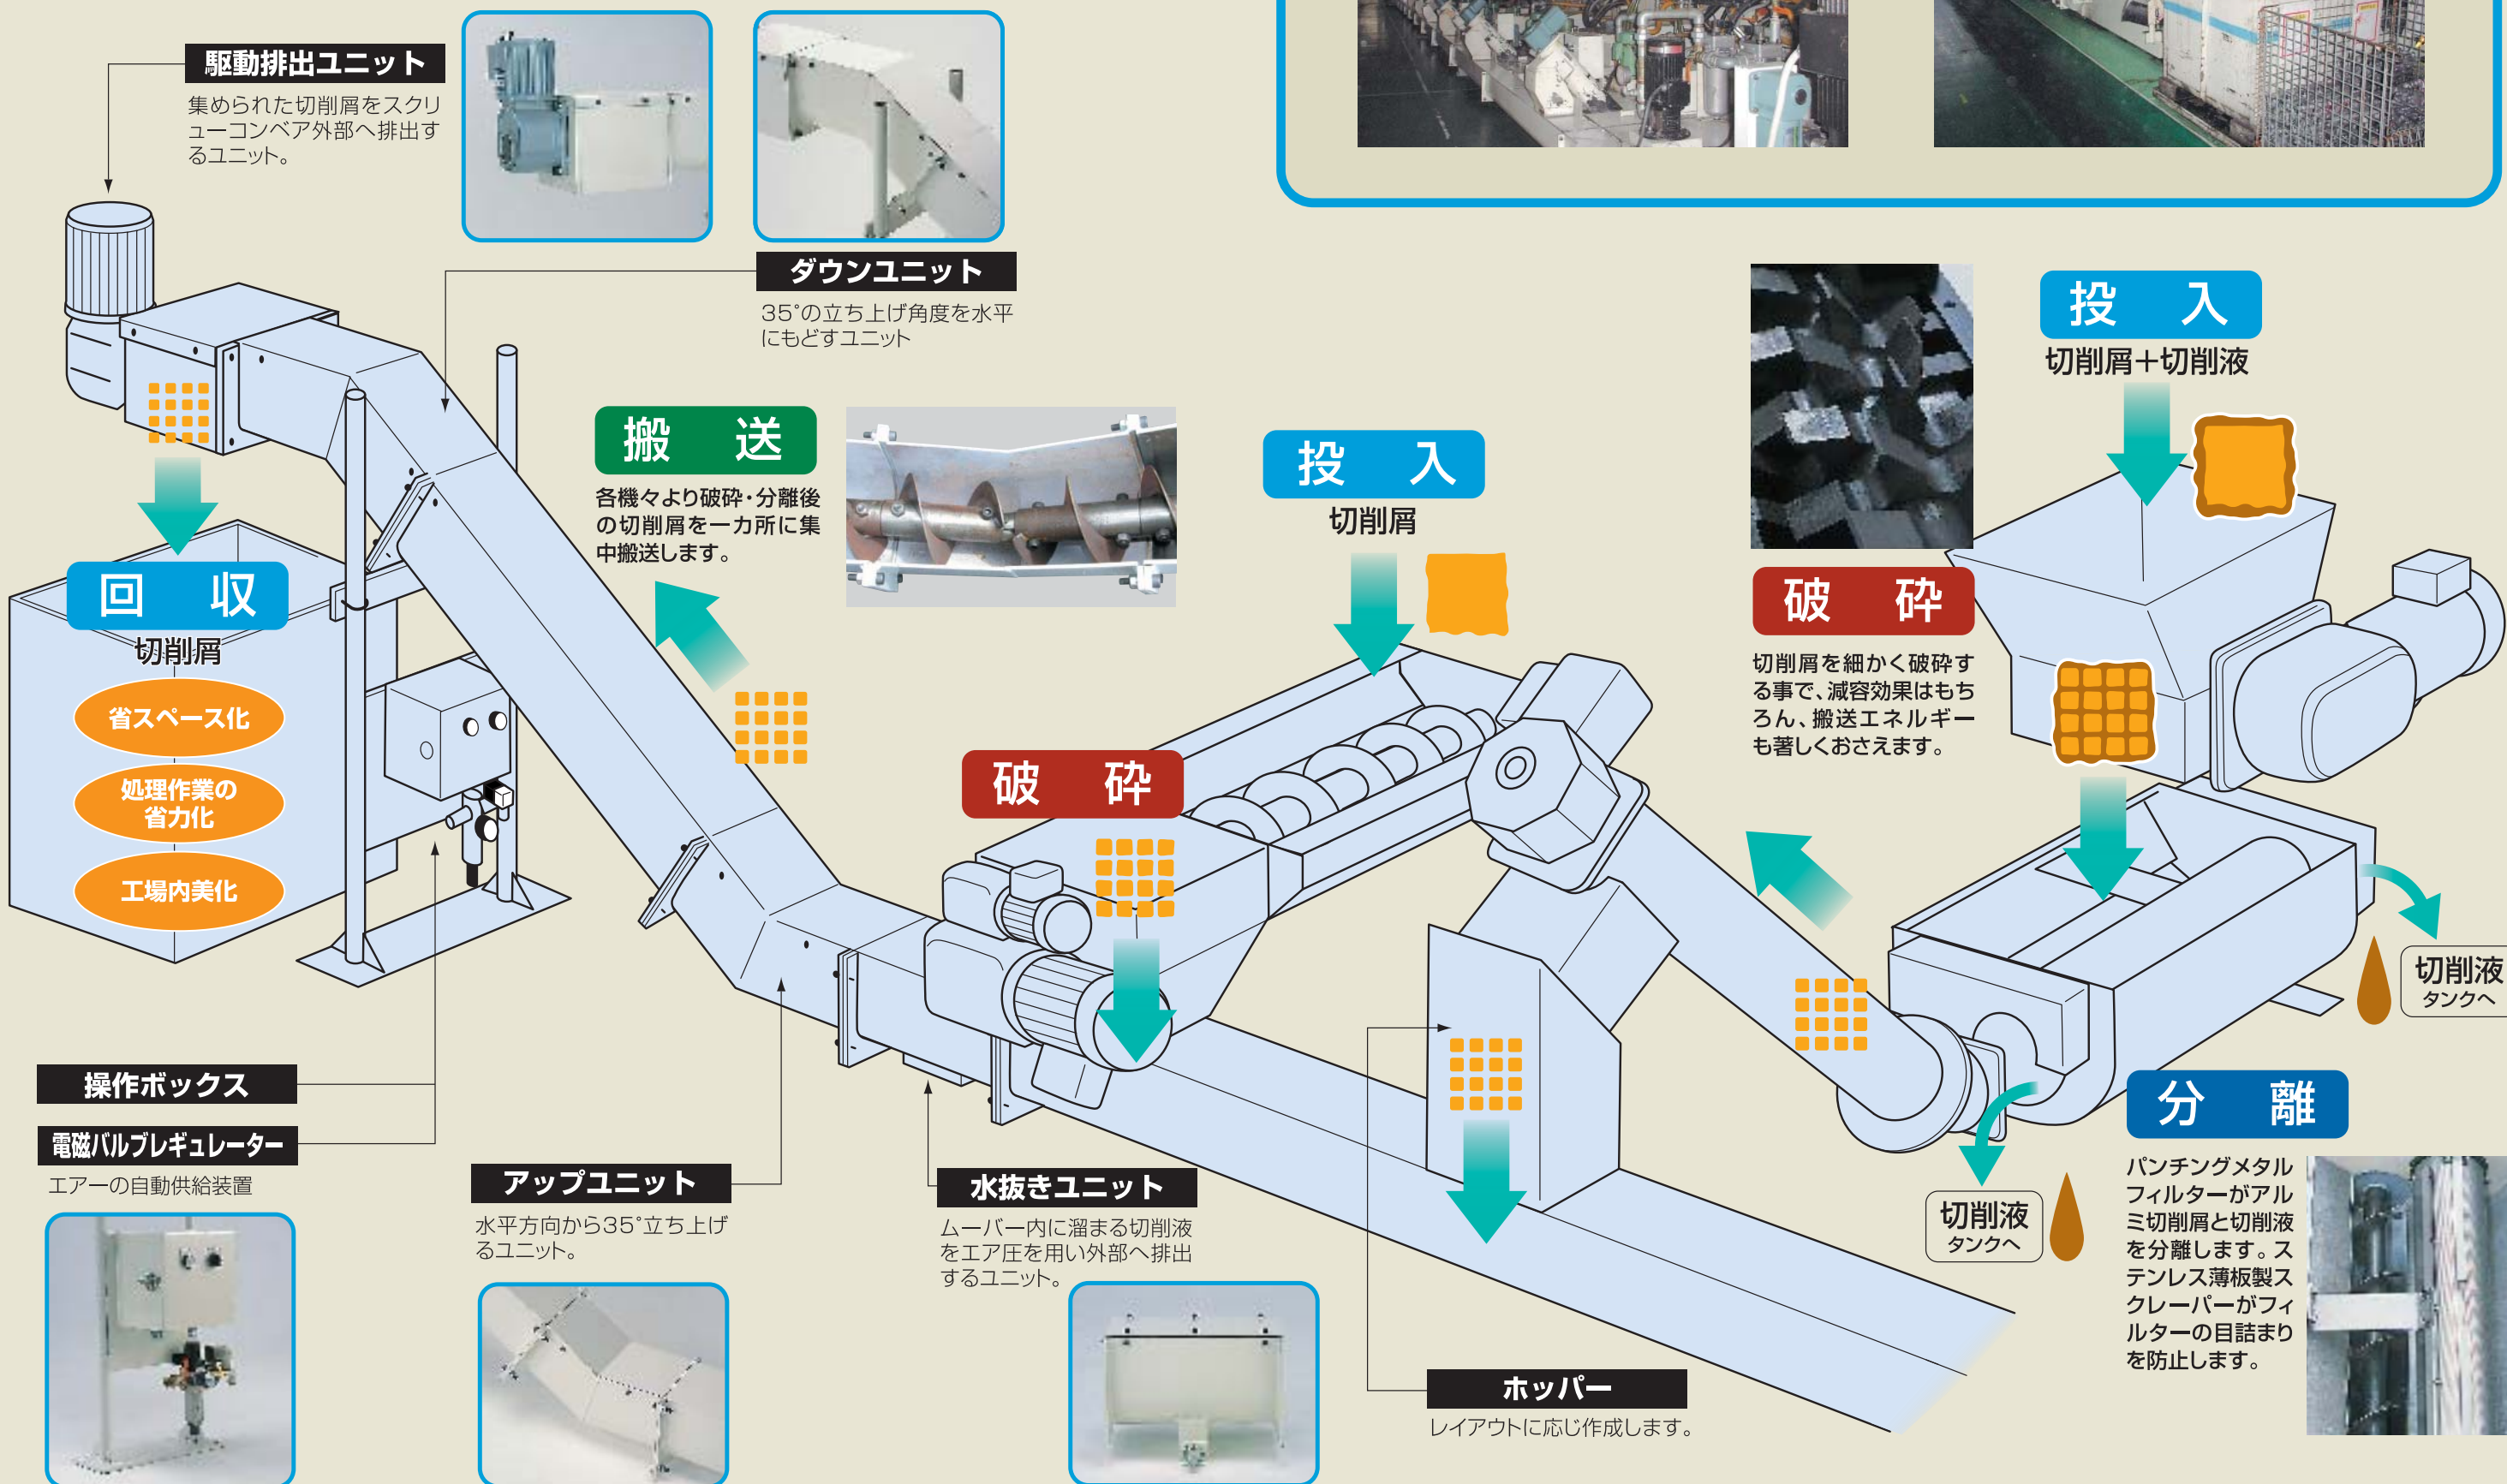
駆動排出ユニット

集められた切削屑をスクリューコンベア外部へ排出するユニット。

ダウンユニット

35°の立ち上げ角度を水平にもどすユニット

搬　送

各機々より破砕・分離後の切削屑を一カ所に集中搬送します。

投　入

切削屑

投　入

切削屑＋切削液

回　収

切削屑

省スペース化

処理作業の省力化

工場内美化

破　砕

破　砕

切削屑を細かく破砕する事で、減容効果はもちろん、搬送エネルギーも著しくおさえます。

切削液
タンクへ

分　離

パンチングメタルフィルターがアルミ切削屑と切削液を分離します。ステンレス薄板製スクレーパーがフィルターの目詰まりを防止します。

切削液
タンクへ

操作ボックス

電磁バルブレギュレーター

エアーの自動供給装置

アップユニット

水平方向から35°立ち上げるユニット。

水抜きユニット

ムーバー内に溜まる切削液をエア圧を用い外部へ排出するユニット。

ホッパー

レイアウトに応じ作成します。